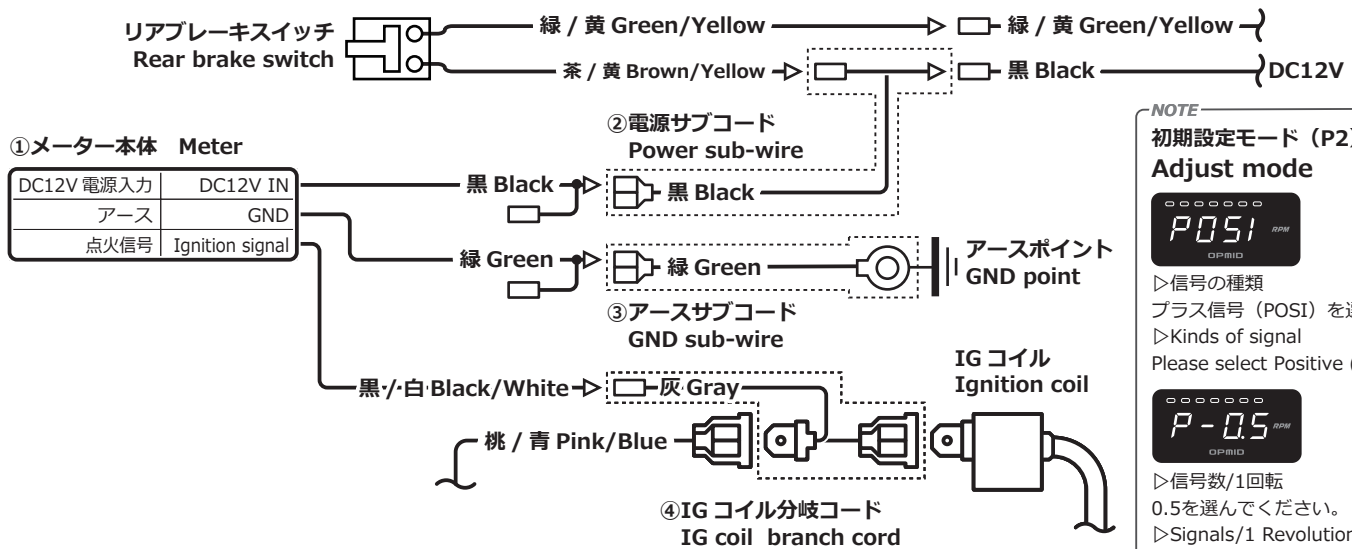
リアブレーキスイッチ
Rear brake switch

緑 / 黄 Green/Yellow
緑 / 黄 Green/Yellow

茶 / 黄 Brown/Yellow
黒 Black
DC12V

①メーター本体 Meter

| DC12V 電源入力 | DC12V IN |
|---|---|
| アース | GND |
| 点火信号 | Ignition signal |

②電源サブコード
Power sub-wire

黒 Black
黒 Black

緑 Green
緑 Green

アースポイント
GND point

③アースサブコード
GND sub-wire

IG コイル
Ignition coil

黒/白 Black/White
灰 Gray

桃 / 青 Pink/Blue

④IG コイル分岐コード
IG coil branch cord

NOTE
初期設定モード（P2
Adjust mode

POSI RPM OPMID
▷信号の種類
プラス信号（POSI）を選
▷Kinds of signal
Please select Positive (

P - 0.5 RPM OPMID
▷信号数/1回転
0.5を選んでください。
▷Signals/1 Revolution